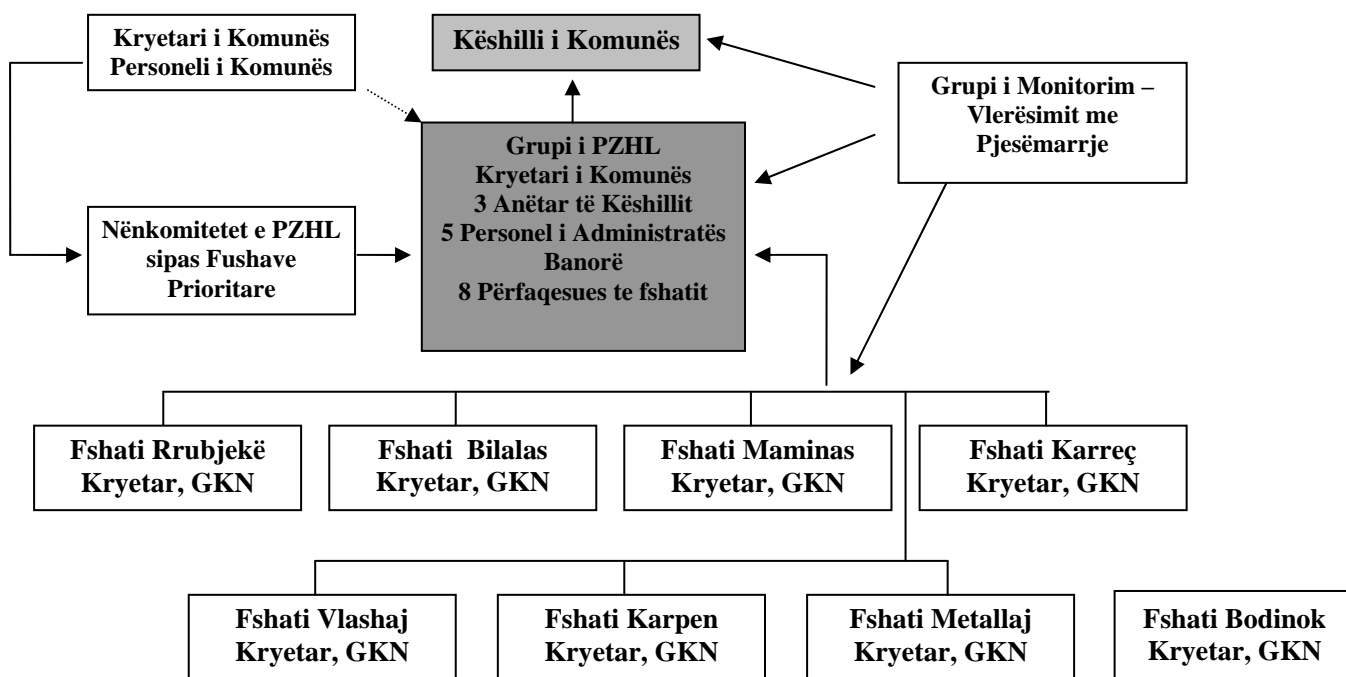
Kryetari i Komunës
Personeli i Komunës

Këshilli i Komunës

Grupi i Monitorim – Vlerësimit me Pjesëmarrje

Grupi i PZHL
Kryetari i Komunës
3 Anëtar të Këshillit
5 Personel i Administratës
Banorë
8 Përfaqesues te fshatit

Nënkomitetet e PZHL sipas Fushave Prioritare

Fshati Rrubjekë
Kryetar, GKN

Fshati Bilalas
Kryetar, GKN

Fshati Maminas
Kryetar, GKN

Fshati Karreç
Kryetar, GKN

Fshati Vlashaj
Kryetar, GKN

Fshati Karpen
Kryetar, GKN

Fshati Metallaj
Kryetar, GKN

Fshati Bodinok
Kryetar, GKN